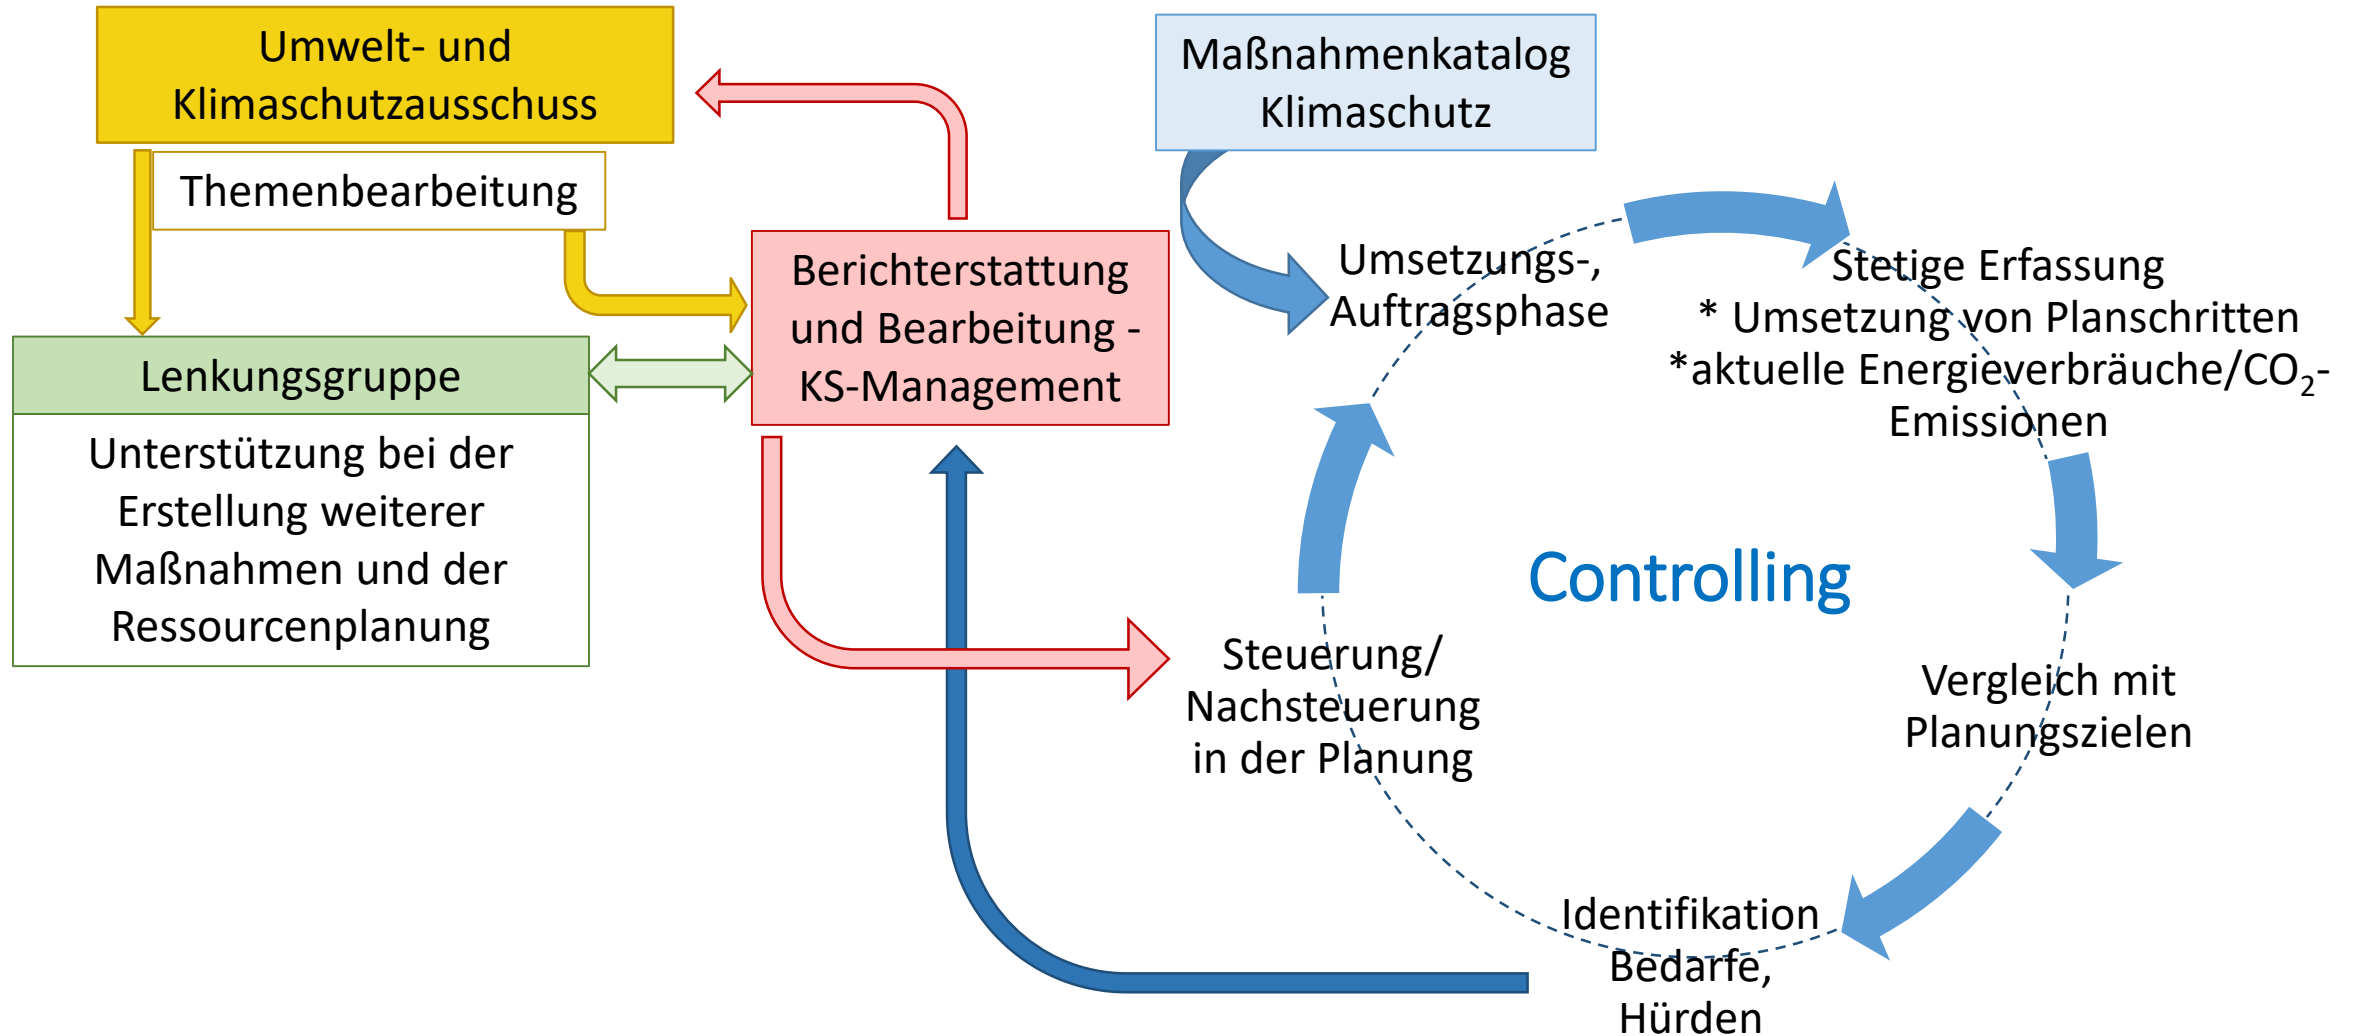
Umwelt- und Klimaschutzausschuss

Themenbearbeitung

Lenkungsgruppe

Unterstützung bei der Erstellung weiterer Maßnahmen und der Ressourcenplanung

Berichterstattung und Bearbeitung - KS-Management

Maßnahmenkatalog Klimaschutz

Umsetzungs-, Auftragsphase

Stetige Erfassung
* Umsetzung von Planschritten
*aktuelle Energieverbräuche/$CO_2$-Emissionen

Controlling

Vergleich mit Planungszielen

Identifikation Bedarfe, Hürden

Steuerung/ Nachsteuerung in der Planung